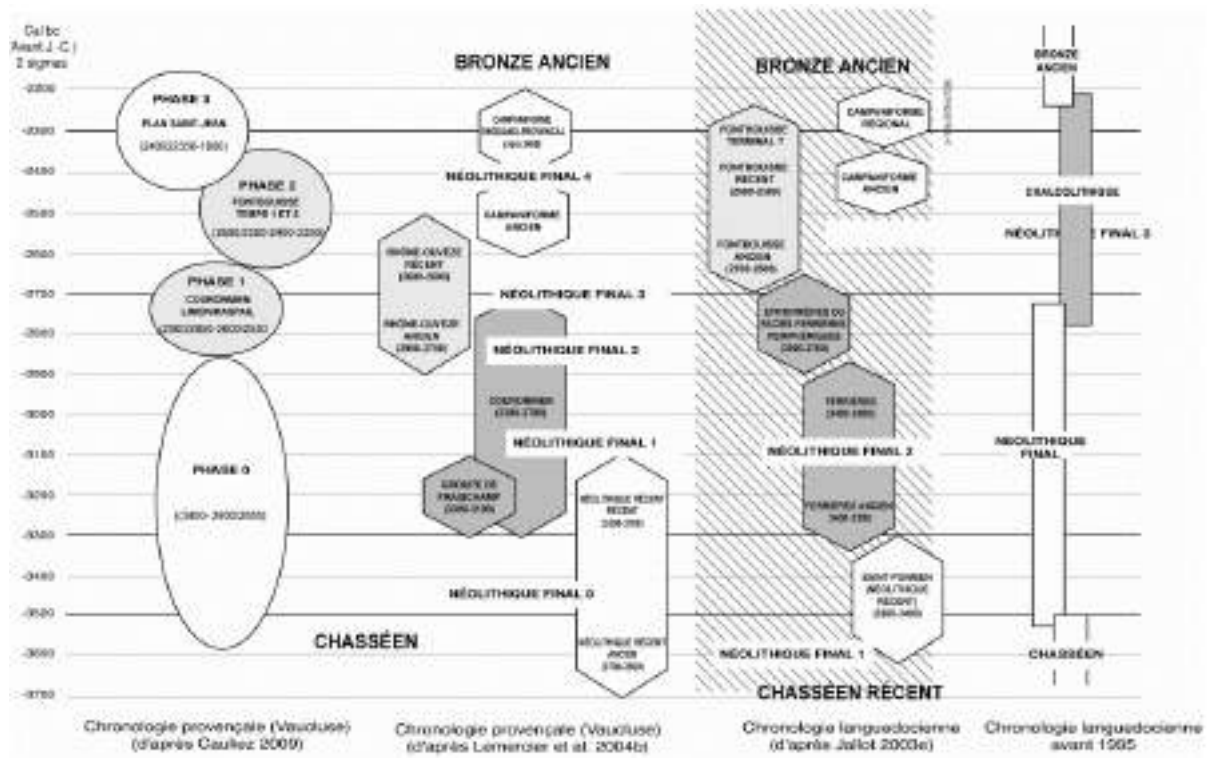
Cal BC
Avant J.-C.)
2 sigmas

-2300
-2300
-2400
-2500
-2600
-2700
-2800
-2900
-3000
-3100
-3200
-3300
-3400
-3500
-3600
-3700

BRONZE ANCIEN

PHASE 3
PLAN SAINT-JEAN
(2400/2250-1900)

PHASE 2
FONTBOUISSE
TEMPS 1 ET 2
(2600/2500-2450/2200)

PHASE 1
COURONNIEN
LIBOURNAISIEN
(2900/2800-2600/2500)

PHASE 0
(3600-2900/2800)

CHASSÉEN

CAMPANIFORME
RHODANO-PROVENÇAL
(2400-2100)

NÉOLITHIQUE FINAL 4

CAMPANIFORME
ANCIEN

RHÔNE-OUVÈZE
RÉCENT
(2600-2500)

RHÔNE-OUVÈZE
ANCIEN
(2900-2700)

NÉOLITHIQUE FINAL 3

NÉOLITHIQUE FINAL 2

COURONNIEN
(3200-2700)

NÉOLITHIQUE FINAL 1

GROUPE DE
FRAISCHAMP
(3300-3100)

NÉOLITHIQUE RÉCENT
RÉCENT
(3400-3100)

NÉOLITHIQUE FINAL 0

NÉOLITHIQUE RÉCENT
ANCIEN
(3700-3500)

BRONZE ANCIEN

FONTBOUISSE
TERMINAL ?

FONTBOUISSE
RÉCENT
(2500-2300)

FONTBOUISSE
ANCIEN
(2700-2500)

CAMPANIFORME
RÉGIONAL

CAMPANIFORME
ANCIEN

EPIFERRIÈRES OU
FACIÈS FERRIÈRES
POSTÉRIEURES
(2900-2700)

FERRIÈRES
(3100-2900)

NÉOLITHIQUE FINAL 2

FERRIÈRES ANCIEN
(3300-3100)

SAINT-PONIEN
(NÉOLITHIQUE
RÉCENT)
(3500-3300)

NÉOLITHIQUE FINAL 1

CHASSÉEN RÉCENT

BRONZE
ANCIEN

CHALCOLITHIQUE

NÉOLITHIQUE FINAL 3

NÉOLITHIQUE
FINAL

CHASSÉEN

Chronologie provençale (Vaucluse)
(d'après Cauliez 2009)

Chronologie provençale (Vaucluse)
(d'après Lemercier et al. 2004b)

Chronologie languedocienne
(d'après Jallot 2003c)

Chronologie languedocienne
avant 1995